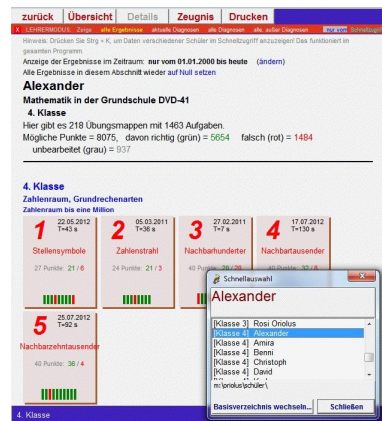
zurück Übersicht Details Zeugnis Drucken

X LEHRERMODUS: Zeige alle Ergebnisse aktuelle Diagnosen alle Diagnosen alle, außer Diagnosen nur von Schnellzugriff

Hinweis: Drücken Sie Strg + K, um Daten verschiedener Schüler im Schnellzugriff anzuzeigen! Das funktioniert im gesamten Programm.

Anzeige der Ergebnisse im Zeitraum: nur vom 01.01.2000 bis heute (ändern)

Alle Ergebnisse in diesem Abschnitt wieder auf Null setzen

Alexander

Mathematik in der Grundschule DVD-41

4. Klasse

Hier gibt es 218 Übungsmappen mit 1463 Aufgaben.

Mögliche Punkte = 8075, davon richtig (grün) = 5654 falsch (rot) = 1484

unbearbeitet (grau) = 937

4. Klasse

Zahlenraum, Grundrechenarten

Zahlenraum bis eine Million

1 22.05.2012 T=43 s Stellensymbole 27 Punkte: 21 / 6

2 05.03.2011 T=36 s Zahlenstrahl 24 Punkte: 21 / 3

3 27.02.2011 T=7 s Nachbarhunderter 40 Punkte: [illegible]

4 17.07.2012 T=130 s Nachbartausender 40 Punkte: 32 / 8

5 25.07.2012 T=92 s Nachbarzehntausender 40 Punkte: 36 / 4

Schnellauswahl

Alexander

[Klasse 3] Rosi Oriolus
[Klasse 4] Alexander
[Klasse 4] Amira
[Klasse 4] Benni
[Klasse 4] Christoph
[Klasse 4] David
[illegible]

m:\oriolus\schüler\

Basisverzeichnis wechseln... Schließen

4. Klasse